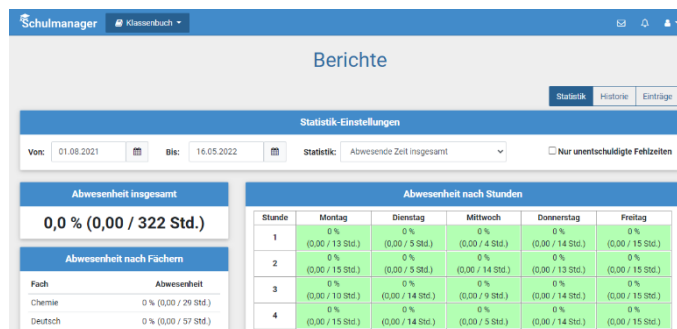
Schulmanager Klassenbuch

Berichte

Statistik Historie Einträge

Statistik-Einstellungen

Von: 01.08.2021 Bis: 16.05.2022 Statistik: Abwesende Zeit insgesamt Nur unentschuldigte Fehlzeiten

Abwesenheit insgesamt

0,0 % (0,00 / 322 Std.)

Abwesenheit nach Fächern

| Fach | Abwesenheit |
|---|---|
| Chemie | 0 % (0,00 / 29 Std.) |
| Deutsch | 0 % (0,00 / 57 Std.) |

Abwesenheit nach Stunden

| Stunde | Montag | Dienstag | Mittwoch | Donnerstag | Freitag |
|---|---|---|---|---|---|
| 1 | 0 % (0,00 / 13 Std.) | 0 % (0,00 / 5 Std.) | 0 % (0,00 / 5 Std.) | 0 % (0,00 / 14 Std.) | 0 % (0,00 / 15 Std.) |
| 2 | 0 % (0,00 / 15 Std.) | 0 % (0,00 / 5 Std.) | 0 % (0,00 / 14 Std.) | 0 % (0,00 / 13 Std.) | 0 % (0,00 / 15 Std.) |
| 3 | 0 % (0,00 / 10 Std.) | 0 % (0,00 / 14 Std.) | 0 % (0,00 / 9 Std.) | 0 % (0,00 / 14 Std.) | 0 % (0,00 / 15 Std.) |
| 4 | 0 % (0,00 / 15 Std.) | 0 % (0,00 / 14 Std.) | 0 % (0,00 / 5 Std.) | 0 % (0,00 / 14 Std.) | 0 % (0,00 / 15 Std.) |